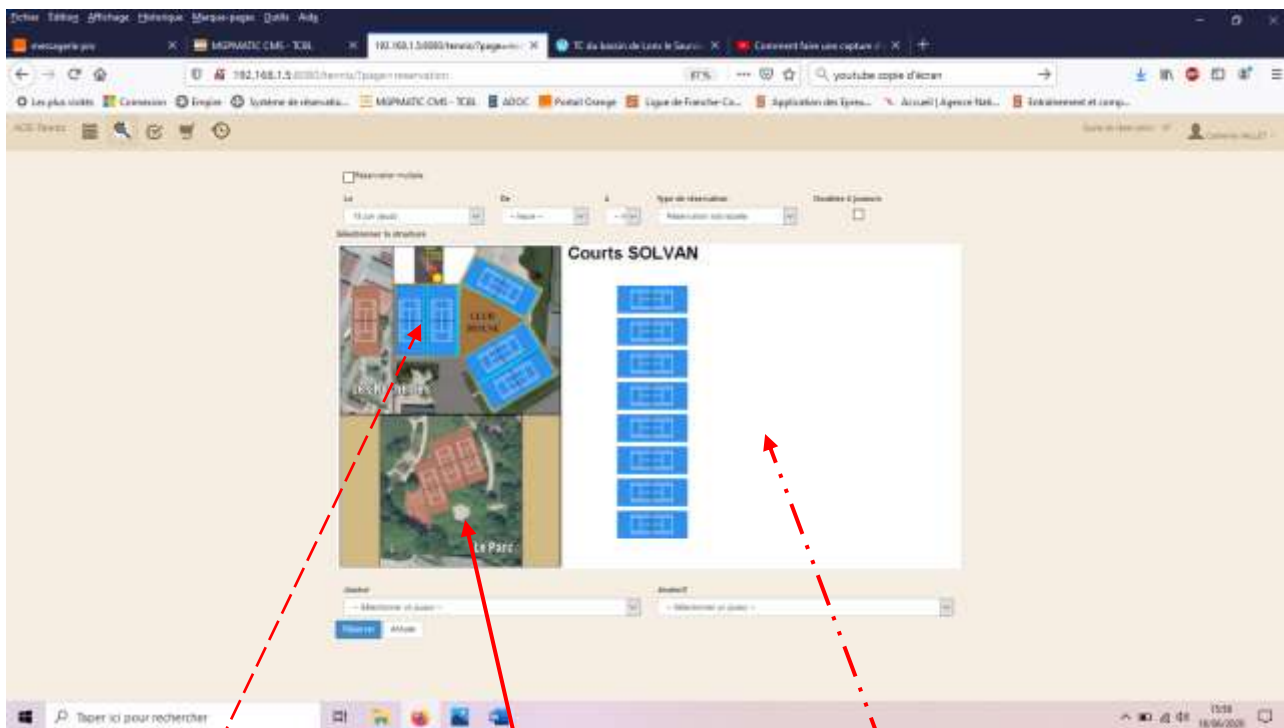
Fichier Édition Affichage Historique Marque-pages Outils Aide

messagerie pro
MGPMATIC CMS - TCBL
192.168.1.5:8080/tennis/?page=
TC du bassin de Lons le Saunier
Comment faire une capture d'

192.168.1.5:8080/tennis/?page=reservation
87%
youtube copie d'écran

Les plus visités
Connexion
Empire
Système de réservatio...
MGPMATIC CMS - TCBL
ADOC
Portail Orange
Ligue de Franche-Co...
Application des Epreu...
Accueil | Agence Nati...
Entraînement et comp...

ADE Tennis

Réservation multiple

Le
18 juin Jeudi
De
-- heure --
À
Type de réservation
Réservation individuelle
Doubles 4 joueurs

Sélectionner la structure

Courts SOLVAN

CLUB HOUSE
Le Parc

Joueur
-- Sélectionner un joueur --
Joueur 2
-- Sélectionner un joueur --

Réserver
Annuler

Taper ici pour rechercher
15:58
18/06/2020